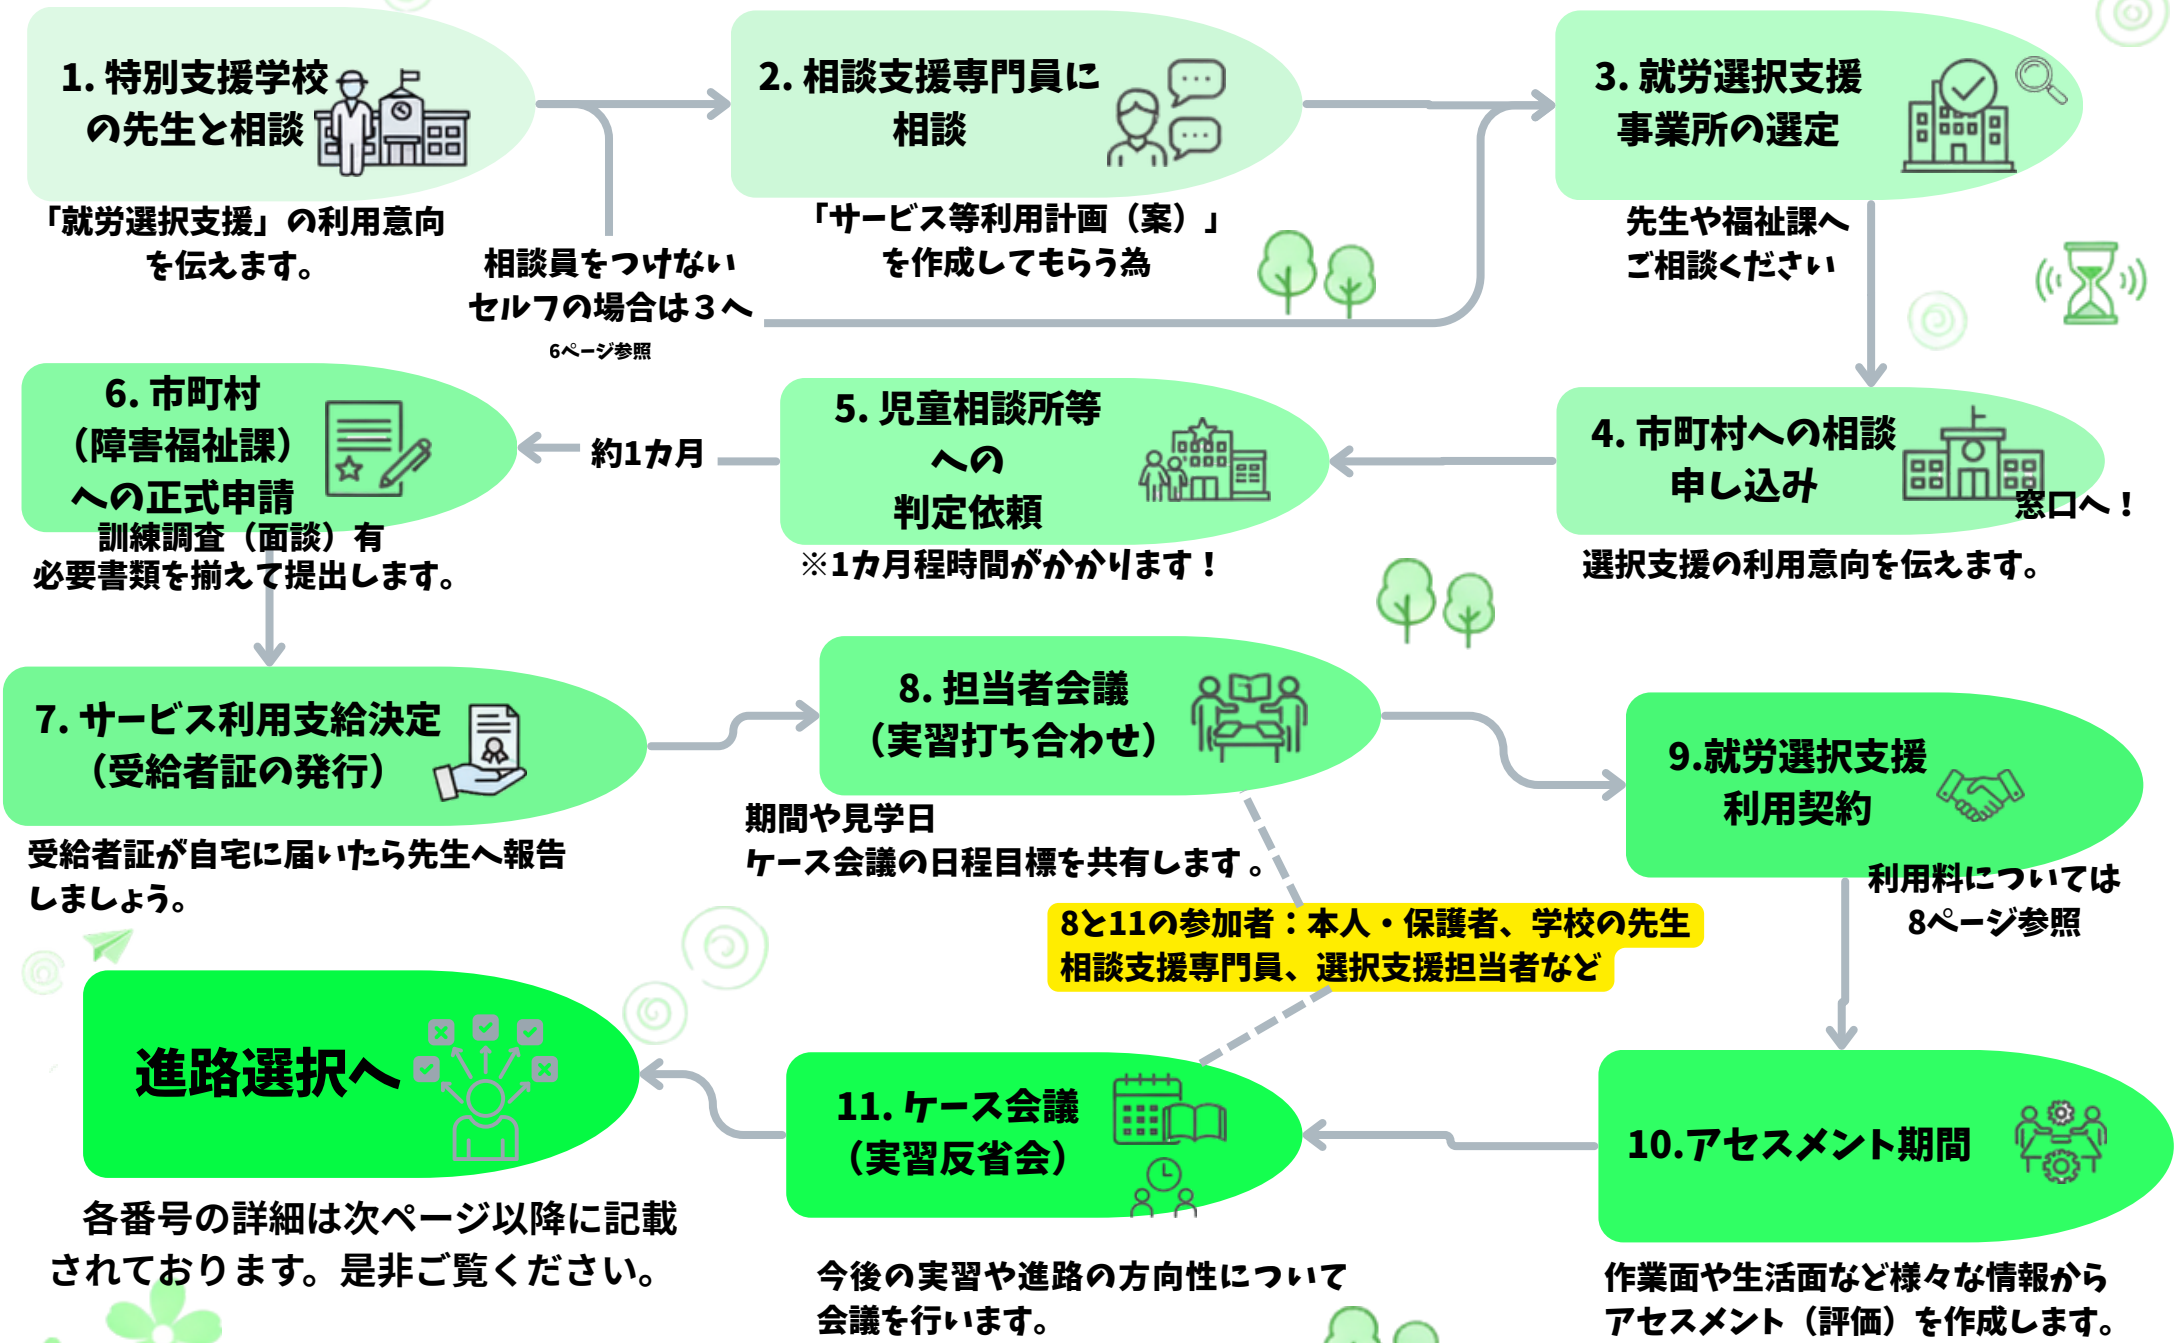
1. 特別支援学校の先生と相談

「就労選択支援」の利用意向を伝えます。

2. 相談支援専門員に相談

「サービス等利用計画（案）」を作成してもらう為

相談員をつけないセルフの場合は３へ

6ページ参照

3. 就労選択支援事業所の選定

先生や福祉課へご相談ください

4. 市町村への相談申し込み

窓口へ！

選択支援の利用意向を伝えます。

5. 児童相談所等への判定依頼

※1カ月程時間がかかります！

約1カ月

6. 市町村（障害福祉課）への正式申請

訓練調査（面談）有
必要書類を揃えて提出します。

7. サービス利用支給決定（受給者証の発行）

受給者証が自宅に届いたら先生へ報告しましょう。

8. 担当者会議（実習打ち合わせ）

期間や見学日
ケース会議の日程目標を共有します。

9.就労選択支援利用契約

利用料については8ページ参照

8と11の参加者：本人・保護者、学校の先生
相談支援専門員、選択支援担当者など

10.アセスメント期間

作業面や生活面など様々な情報からアセスメント（評価）を作成します。

11. ケース会議（実習反省会）

今後の実習や進路の方向性について会議を行います。

進路選択へ

各番号の詳細は次ページ以降に記載されております。是非ご覧ください。